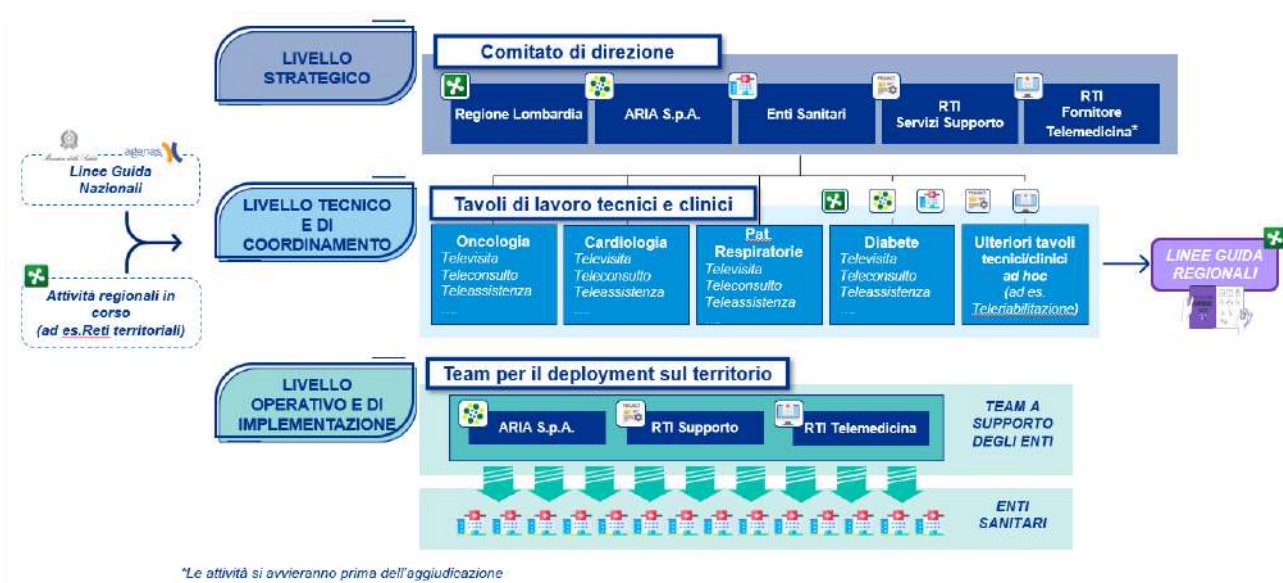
Ministero della Salute

agenas

Linee Guida Nazionali

Attività regionali in corso (ad es.Reti territoriali)

LIVELLO STRATEGICO

Comitato di direzione

Regione Lombardia

ARIA S.p.A.

Enti Sanitari

RTI Servizi Supporto

RTI Fornitore Telemedicina*

LIVELLO TECNICO E DI COORDINAMENTO

Tavoli di lavoro tecnici e clinici

Oncologia
Televisita
Teleconsulto
Teleassistenza
....

Cardiologia
Televisita
Teleconsulto
Teleassistenza
....

Pat. Respiratorie
Televisita
Teleconsulto
Teleassistenza
....

Diabete
Televisita
Teleconsulto
Teleassistenza
....

Ulteriori tavoli tecnici/clinici ad hoc (ad es. Teleriabilitazione)

LINEE GUIDA REGIONALI

LIVELLO OPERATIVO E DI IMPLEMENTAZIONE

Team per il deployment sul territorio

ARIA S.p.A.

RTI Supporto

RTI Telemedicina

TEAM A SUPPORTO DEGLI ENTI

ENTI SANITARI

*Le attività si avvieranno prima dell'aggiudicazione